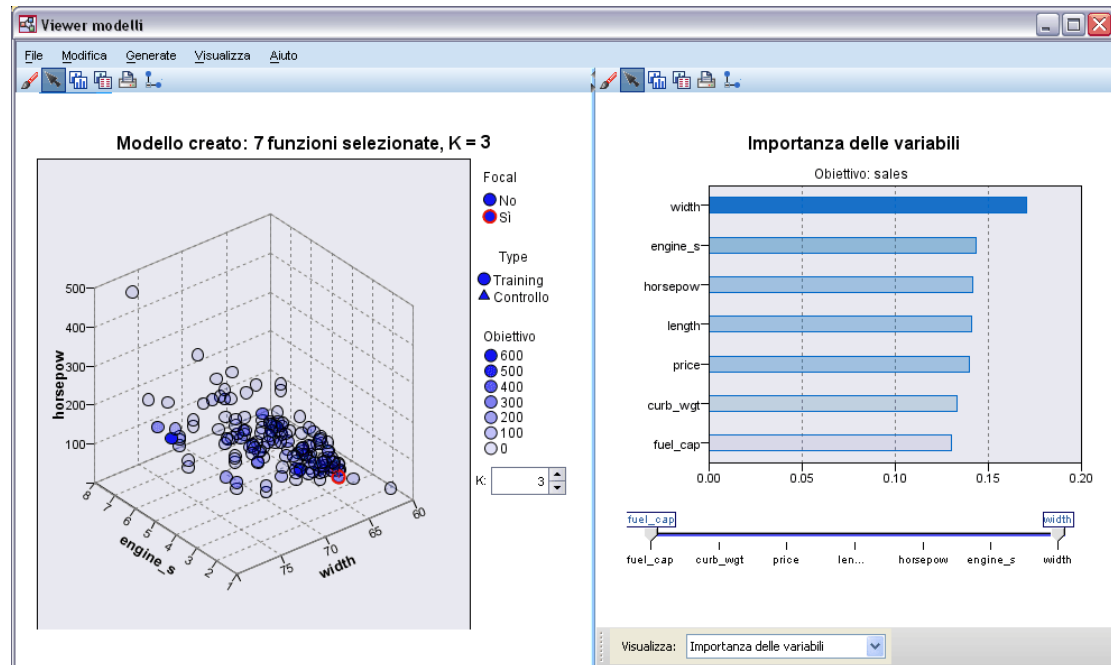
Viewer modelli

File Modifica Generate Visualizza Aiuto

Modello creato: 7 funzioni selezionate, K = 3

Focal
No
Sì

Type
Training
Controllo

Obiettivo
600
500
400
300
200
100
0

K: 3

horsepow
500
400
300
200
100

engine_s
8 7 6 5 4 3 2 1

width
75 70 65 60

Importanza delle variabili

Obiettivo: sales

width
engine_s
horsepow
length
price
curb_wgt
fuel_cap

0.00 0.05 0.10 0.15 0.20

fuel_cap
width

fuel_cap curb_wgt price len... horsepow engine_s width

Visualizza: Importanza delle variabili